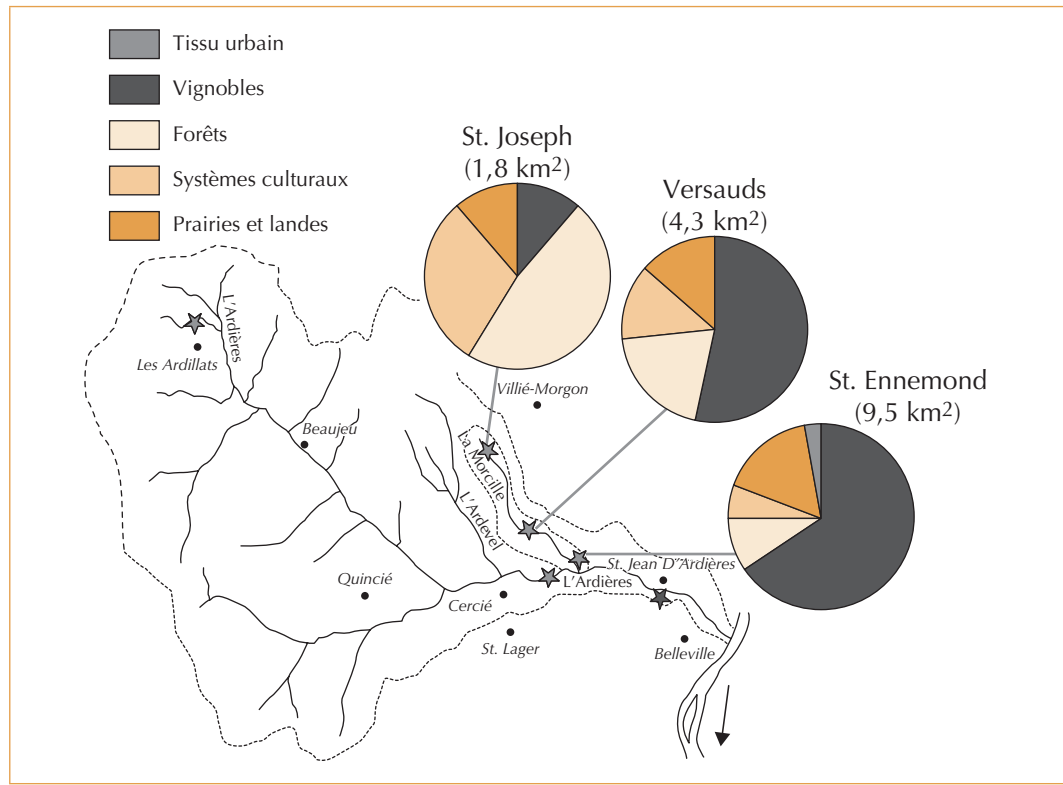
Tissu urbain

Vignobles

Forêts

Systèmes culturaux

Prairies et landes

St. Joseph
(1,8 km$^2$)

Versauds
(4,3 km$^2$)

St. Ennemond
(9,5 km$^2$)

L'Ardières

Les Ardillats

Villié-Morgon

Beaujeu

La Morcille

L'Ardevel

St. Jean D'Ardières

L'Ardières

Quincié

Cercié

St. Lager

Belleville